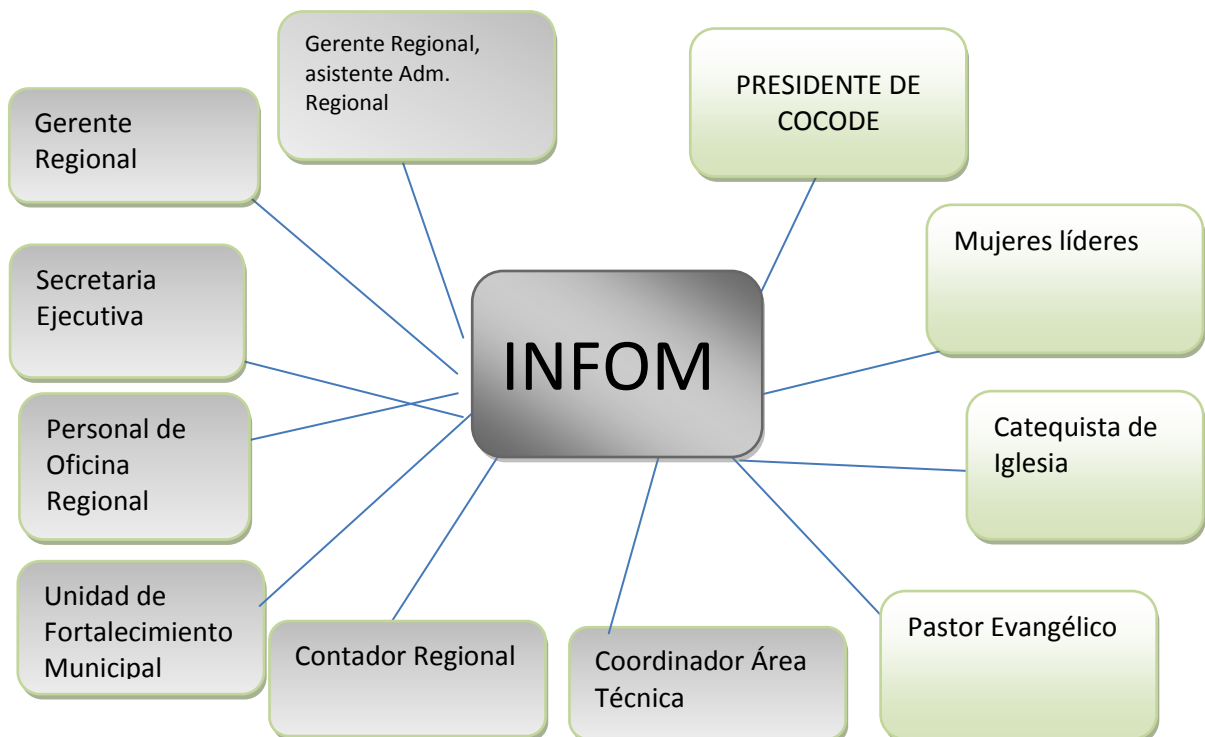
INFOM

Gerente Regional, asistente Adm. Regional

PRESIDENTE DE COCODE

Gerente Regional

Mujeres líderes

Secretaria Ejecutiva

Catequista de Iglesia

Personal de Oficina Regional

Unidad de Fortalecimiento Municipal

Contador Regional

Coordinador Área Técnica

Pastor Evangélico